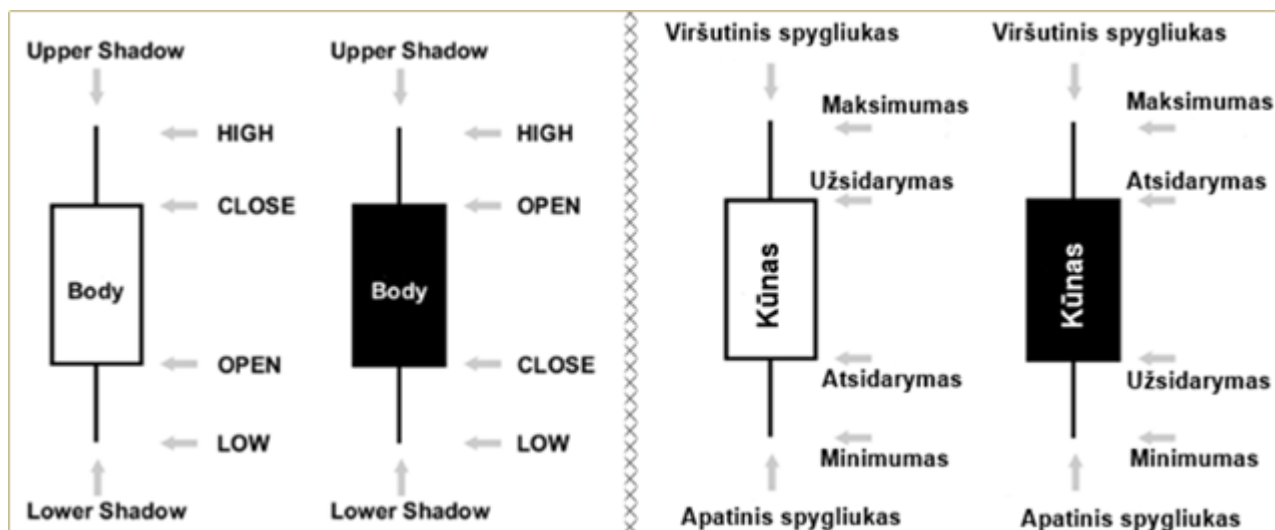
Upper Shadow

HIGH

CLOSE

Body

OPEN

LOW

Lower Shadow

Upper Shadow

HIGH

OPEN

Body

CLOSE

LOW

Lower Shadow

Viršutinis spygliukas

Maksimumas

Užsidarymas

Kūnas

Atsidarymas

Minimumas

Apatinis spygliukas

Viršutinis spygliukas

Maksimumas

Atsidarymas

Kūnas

Užsidarymas

Minimumas

Apatinis spygliukas